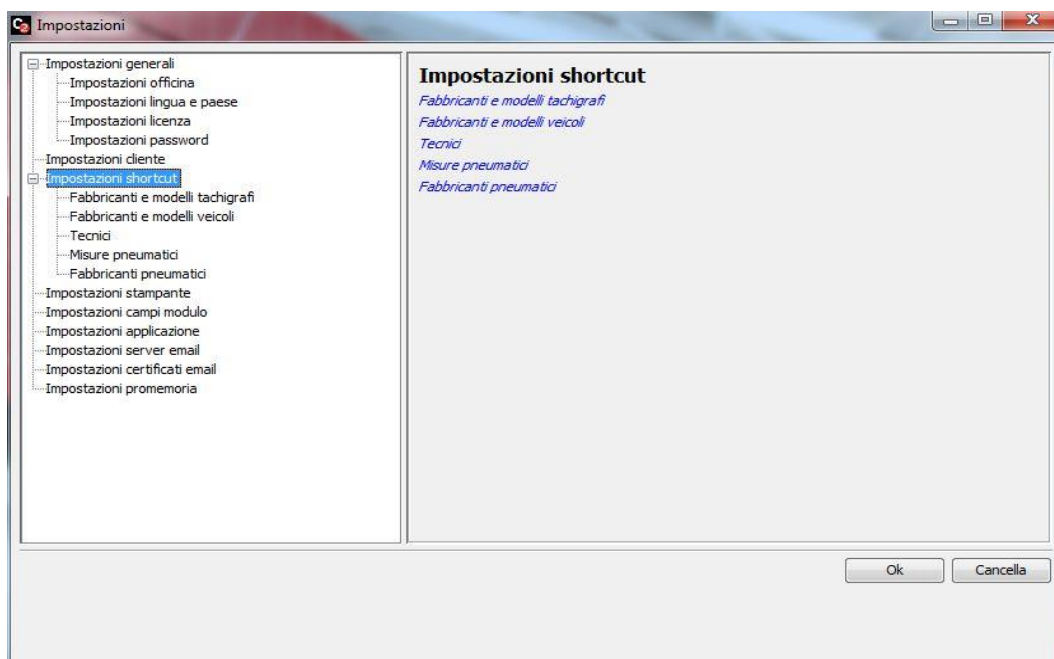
Impostazioni

Impostazioni generali
Impostazioni officina
Impostazioni lingua e paese
Impostazioni licenza
Impostazioni password
Impostazioni cliente
Impostazioni shortcut
Fabbricanti e modelli tachigrafi
Fabbricanti e modelli veicoli
Tecnici
Misure pneumatici
Fabbricanti pneumatici
Impostazioni stampante
Impostazioni campi modulo
Impostazioni applicazione
Impostazioni server email
Impostazioni certificati email
Impostazioni promemoria

Impostazioni shortcut
Fabbricanti e modelli tachigrafi
Fabbricanti e modelli veicoli
Tecnici
Misure pneumatici
Fabbricanti pneumatici

Ok
Cancella